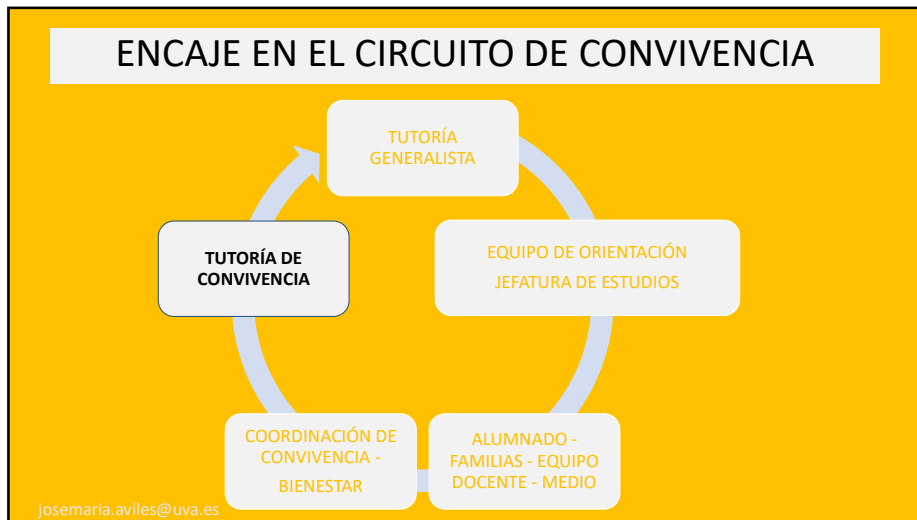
ENCAJE EN EL CIRCUITO DE CONVIVENCIA

TUTORÍA GENERALISTA

EQUIPO DE ORIENTACIÓN

JEFATURA DE ESTUDIOS

ALUMNADO - FAMILIAS - EQUIPO DOCENTE - MEDIO

COORDINACIÓN DE CONVIVENCIA - BIENESTAR

TUTORÍA DE CONVIVENCIA

josemaria.aviles@uva.es